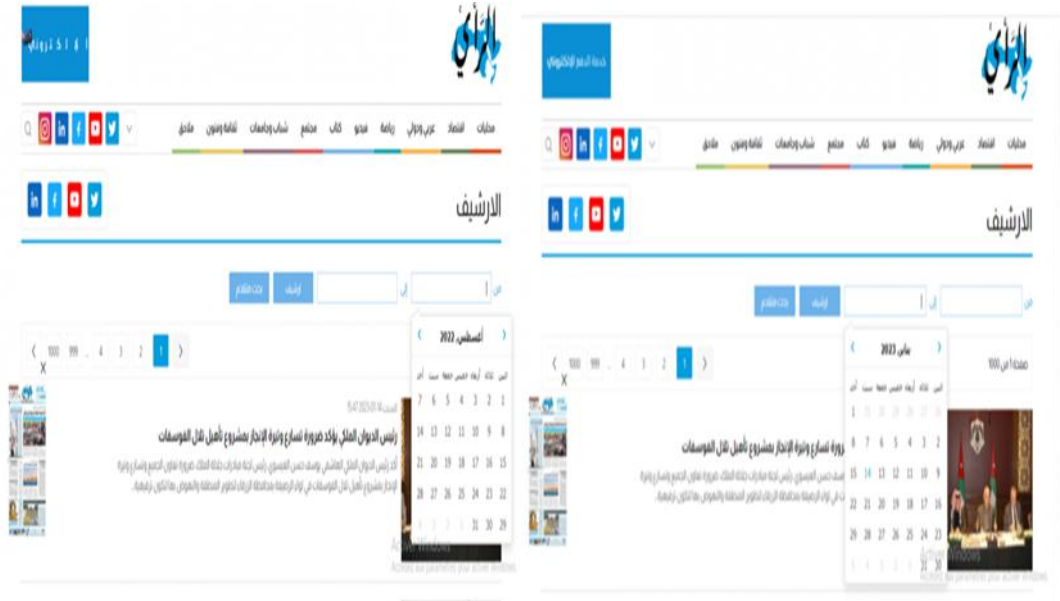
الرأي

خدمة الدفع الإلكتروني

محليات اقتصاد عربي ودولي رياضة فيديو كتاب مجتمع شباب وجامعات ثقافة وفنون ملاحق

الارشيف

من إلى أرشيف بحث متقدم

أغسطس 2022

1 2 3 4 ... 99 100

X

رئيس الديوان الملكي يؤكد ضرورة تسارع وتيرة الإنجاز بمشروع تأهيل تلال الفوسفات

Activate Windows

الرأي

خدمة الدفع الإلكتروني

محليات اقتصاد عربي ودولي رياضة فيديو كتاب مجتمع شباب وجامعات ثقافة وفنون ملاحق

الارشيف

من إلى أرشيف بحث متقدم

يناير 2023

صفحة 1 من 1000

1 2 3 4 ... 99 100

X

ضرورة تسارع وتيرة الإنجاز بمشروع تأهيل تلال الفوسفات

Activate Windows